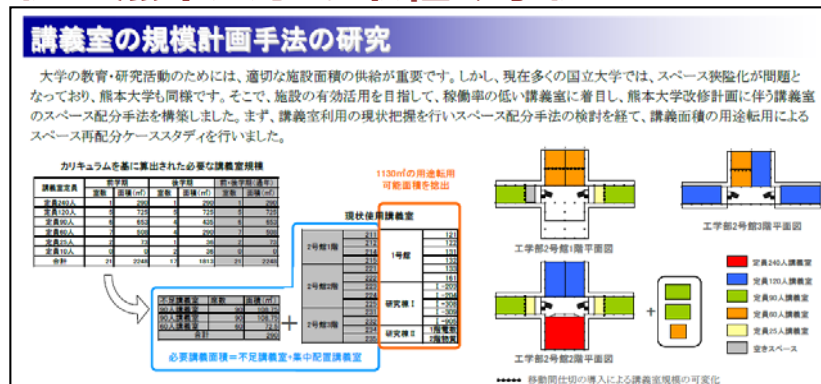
講義室の規模計画手法の研究

大学の教育・研究活動のためには、適切な施設面積の供給が重要です。しかし、現在多くの国立大学では、スペース狭隘化が問題となっており、熊本大学も同様です。そこで、施設の有効活用を目指して、稼働率の低い講義室に着目し、熊本大学改修計画に伴う講義室のスペース配分手法を構築しました。まず、講義室利用の現状把握を行いスペース配分手法の検討を経て、講義面積の用途転用によるスペース再配分ケーススタディを行いました。

カリキュラムを基に算出された必要な講義室規模

1130㎡の用途転用可能面積を抽出

現状使用講義室

2号館1階
2号館2階
2号館3階
1号館
研究棟Ⅰ
研究棟Ⅱ

必要講義面積＝不足講義室＋集中配置講義室

工学部2号館1階平面図
工学部2号館3階平面図
工学部2号館2階平面図

定員240人講義室
定員120人講義室
定員90人講義室
定員60人講義室
定員25人講義室
空きスペース

移動間仕切の導入による講義室規模の可変化